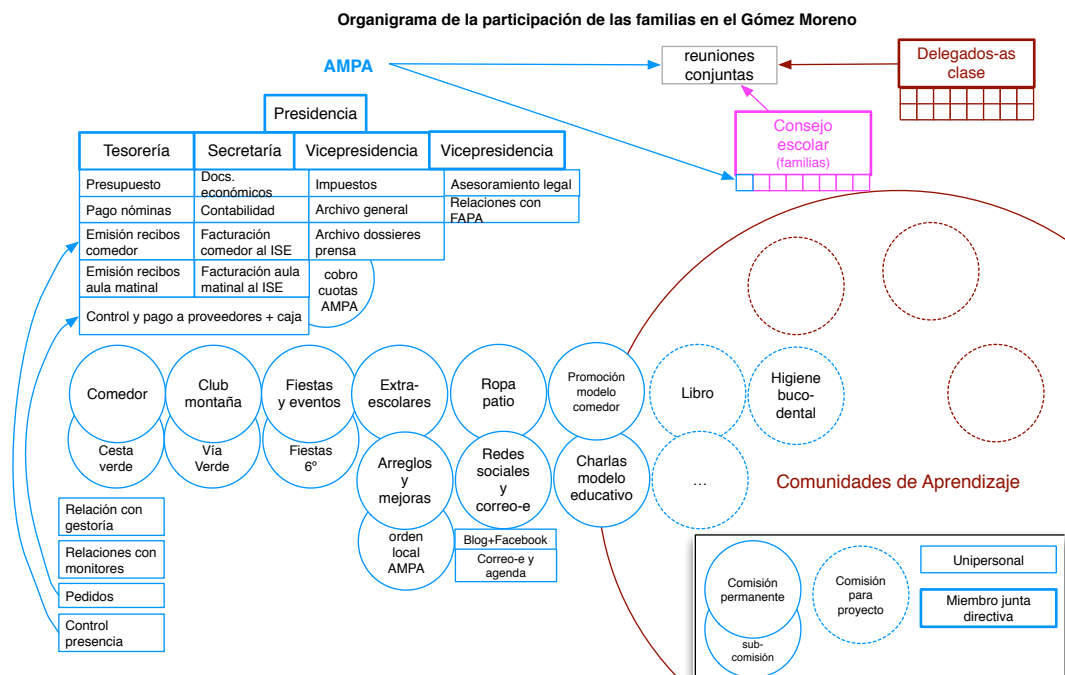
Organigrama de la participación de las familias en el Gómez Moreno

AMPA

reuniones conjuntas

Delegados-as clase

Consejo escolar (familias)

Presidencia

| Tesorería | Secretaría | Vicepresidencia | Vicepresidencia |
|---|---|---|---|
| Presupuesto | Docs. económicos | Impuestos | Asesoramiento legal |
| Pago nóminas | Contabilidad | Archivo general | Relaciones con FAPA |
| Emisión recibos comedor | Facturación comedor al ISE | Archivo dossieres prensa | |
| Emisión recibos aula matinal | Facturación aula matinal al ISE | cobro cuotas AMPA | |

Control y pago a proveedores + caja

Comedor
Cesta verde

Club montaña
Vía Verde

Fiestas y eventos
Fiestas 6º

Extra-escolares
Arreglos y mejoras
orden local AMPA

Ropa patio
Redes sociales y correo-e
Blog+Facebook
Correo-e y agenda

Promoción modelo comedor
Charlas modelo educativo

Libro
...

Higiene buco-dental

Comunidades de Aprendizaje

Relación con gestoría
Relaciones con monitores
Pedidos
Control presencia

Comisión permanente
sub-comisión
Comisión para proyecto
Unipersonal
Miembro junta directiva